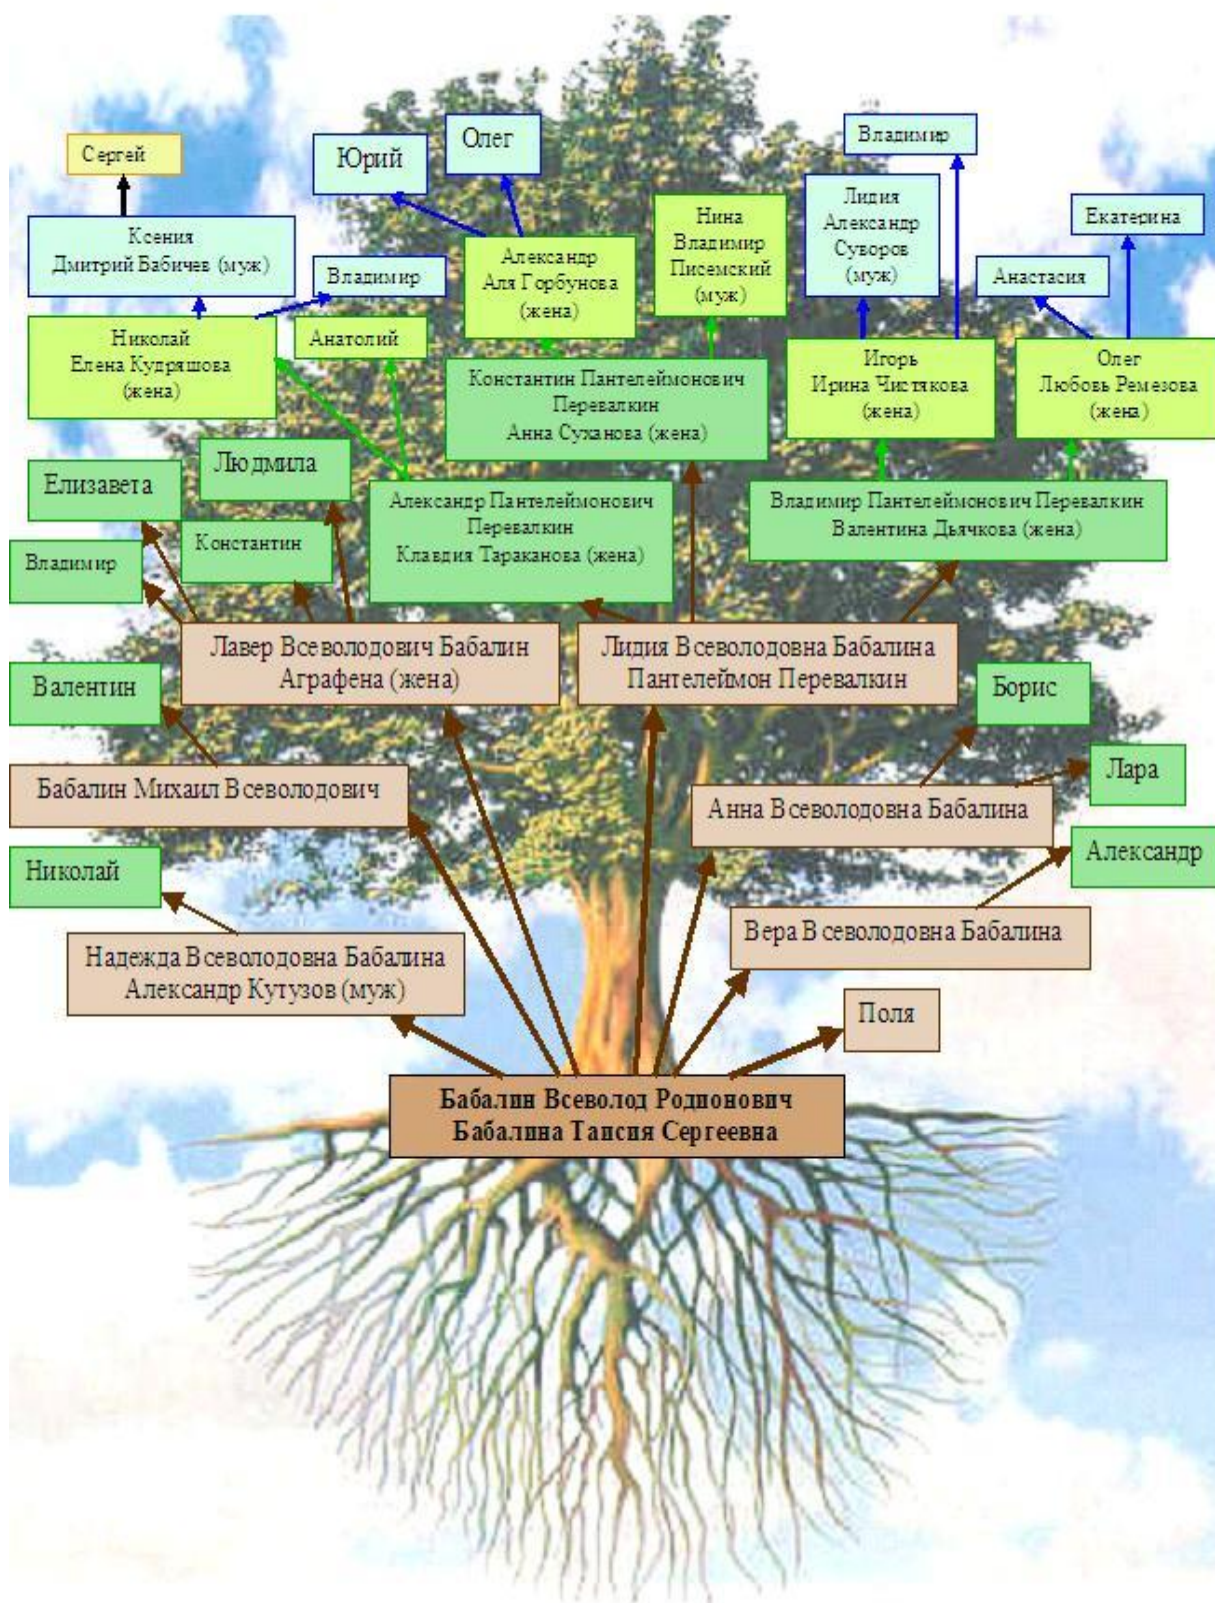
Сергей

Юрий

Олег

Владимир

Ксения
Дмитрий Бабичев (муж)

Владимир

Александр
Аля Горбунова
(жена)

Нина
Владимир
Писемский
(муж)

Лидия
Александр
Суворов
(муж)

Екатерина

Анастасия

Николай
Елена Кудряшова
(жена)

Анатолий

Константин Пантелеймонович
Перевалкин
Анна Суханова (жена)

Игорь
Ирина Чистякова
(жена)

Олег
Любовь Ремезова
(жена)

Людмила

Елизавета

Александр Пантелеймонович
Перевалкин
Клавдия Тараканова (жена)

Владимир Пантелеймонович Перевалкин
Валентина Дьячкова (жена)

Константин

Владимир

Лавер Всеволодович Бабалин
Аграфена (жена)

Лидия Всеволодовна Бабалина
Пантелеймон Перевалкин

Валентин

Борис

Бабалин Михаил Всеволодович

Лара

Анна Всеволодовна Бабалина

Николай

Александр

Вера Всеволодовна Бабалина

Надежда Всеволодовна Бабалина
Александр Кутузов (муж)

Поля

Бабалин Всеволод Родионович
Бабалина Таисия Сергеевна